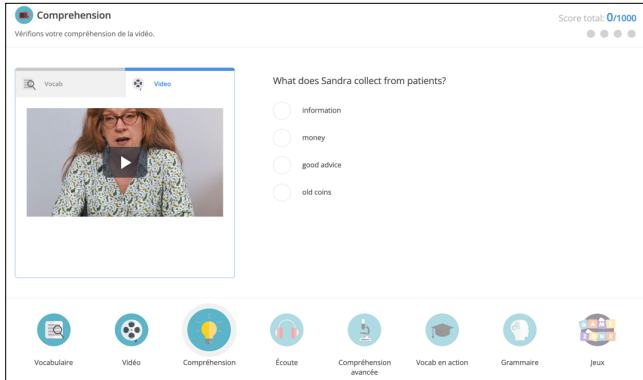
Comprehension

Vérifions votre compréhension de la vidéo.

Score total: 0/1000

Vocab

Video

What does Sandra collect from patients?

information

money

good advice

old coins

Vocabulaire

Vidéo

Compréhension

Écoute

Compréhension avancée

Vocab en action

Grammaire

Jeux